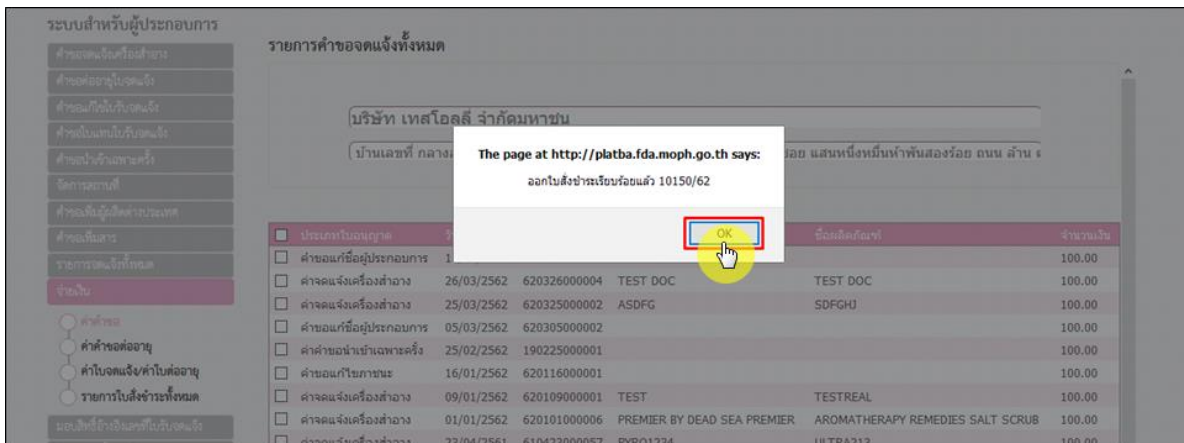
ระบบสำหรับผู้ประกอบการ

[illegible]

รายการคำขอจดแจ้งทั้งหมด

บริษัท เทสโอลลี่ จำกัดมหาชน

บ้านเลขที่ กลาง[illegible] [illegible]ร้อย แสนหนึ่งหมื่นห้าพันสองร้อย ถนน ล้าน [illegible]

The page at http://platba.fda.moph.go.th says:

ออกใบสั่งชำระเรียบร้อยแล้ว 10150/62

OK

| ประเภทใบอนุญาต | | | ชื่อผลิตภัณฑ์ | จำนวนเงิน |
|---|---|---|---|---|
| คำขอแก้ชื่อผู้ประกอบการ | 1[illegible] | | | 100.00 |
| คำจดแจ้งเครื่องสำอาง | 26/03/2562 | 620326000004 TEST DOC | TEST DOC | 100.00 |
| คำจดแจ้งเครื่องสำอาง | 25/03/2562 | 620325000002 ASDFG | SDFGHJ | 100.00 |
| คำขอแก้ชื่อผู้ประกอบการ | 05/03/2562 | 620305000002 | | 100.00 |
| คำคำขอนำเข้าเฉพาะครั้ง | 25/02/2562 | 190225000001 | | 100.00 |
| คำขอแก้ไขทางชนะ | 16/01/2562 | 620116000001 | | 100.00 |
| คำจดแจ้งเครื่องสำอาง | 09/01/2562 | 620109000001 TEST | TESTREAL | 100.00 |
| คำจดแจ้งเครื่องสำอาง | 01/01/2562 | 620101000006 PREMIER BY DEAD SEA PREMIER | AROMATHERAPY REMEDIES SALT SCRUB | 100.00 |
| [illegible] | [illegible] | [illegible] | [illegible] | 100.00 |

ค่าคำขอต่ออายุ
ค่าใบจดแจ้ง/ค่าใบต่ออายุ
รายการใบสั่งชำระทั้งหมด